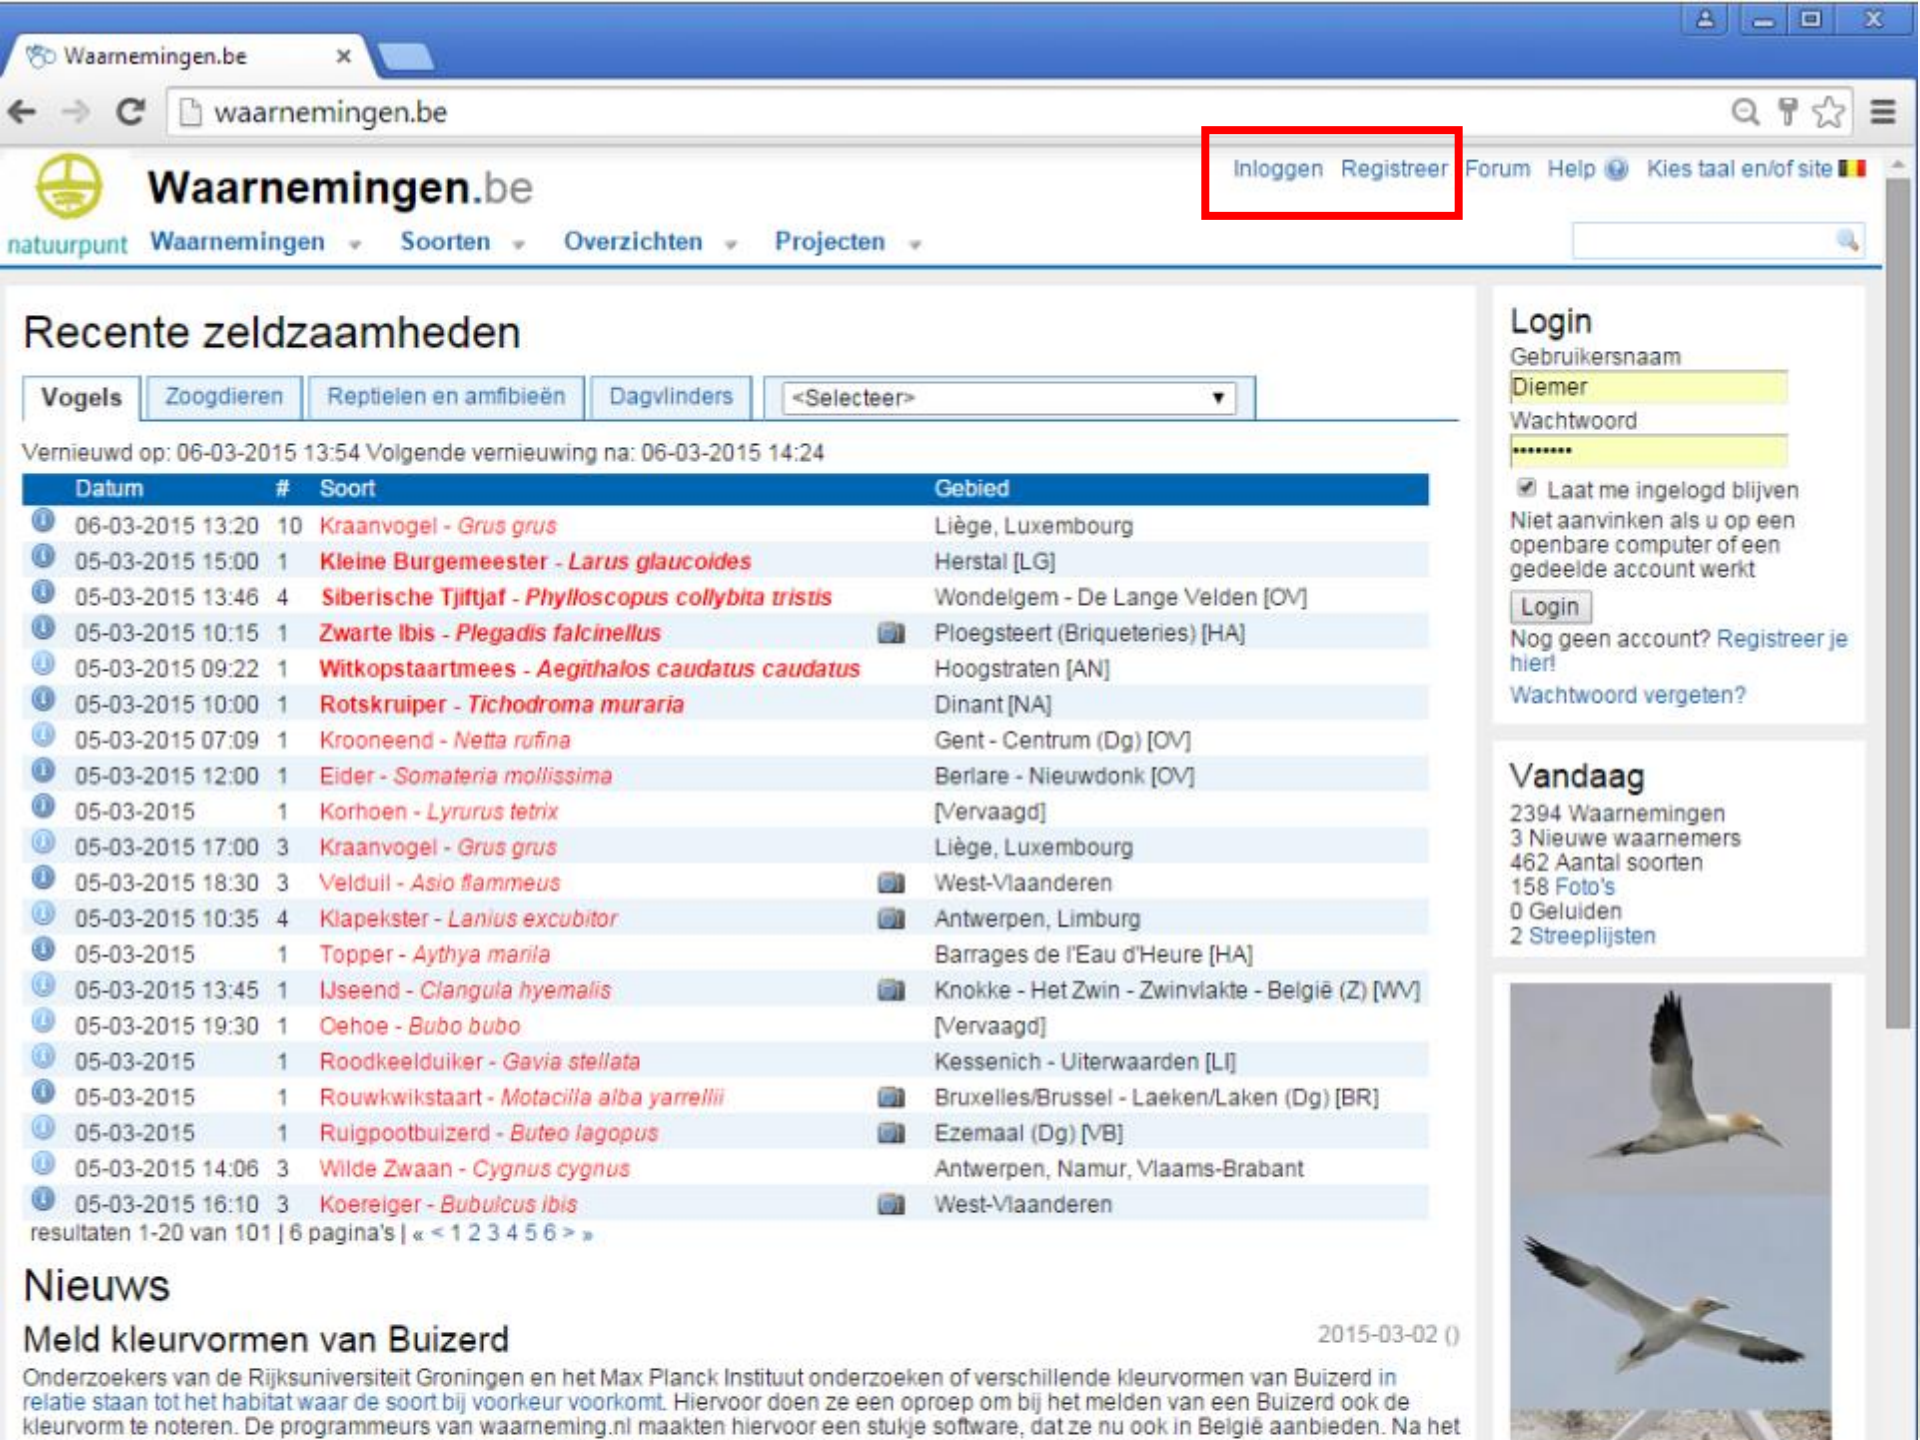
Waarnemingen.be ×

waarnemingen.be

Inloggen Registreer Forum Help Kies taal en/of site

Waarnemingen.be
natuurpunt Waarnemingen Soorten Overzichten Projecten

Recente zeldzaamheden

Vogels | Zoogdieren | Reptielen en amfibieën | Dagvlinders | <Selecteer>

Vernieuwd op: 06-03-2015 13:54 Volgende vernieuwing na: 06-03-2015 14:24

| Datum | # | Soort | Gebied |
|---|---|---|---|
| 06-03-2015 13:20 | 10 | Kraanvogel - Grus grus | Liège, Luxembourg |
| 05-03-2015 15:00 | 1 | Kleine Burgemeester - Larus glaucoides | Herstal [LG] |
| 05-03-2015 13:46 | 4 | Siberische Tjiftjaf - Phylloscopus collybita tristis | Wondelgem - De Lange Velden [OV] |
| 05-03-2015 10:15 | 1 | Zwarte Ibis - Plegadis falcinellus | Ploegsteert (Briqueteries) [HA] |
| 05-03-2015 09:22 | 1 | Witkopstaartmees - Aegithalos caudatus caudatus | Hoogstraten [AN] |
| 05-03-2015 10:00 | 1 | Rotskruiper - Tichodroma muraria | Dinant [NA] |
| 05-03-2015 07:09 | 1 | Krooneend - Netta rufina | Gent - Centrum (Dg) [OV] |
| 05-03-2015 12:00 | 1 | Eider - Somateria mollissima | Berlare - Nieuwdonk [OV] |
| 05-03-2015 | 1 | Korhoen - Lyrurus tetrix | [Vervaagd] |
| 05-03-2015 17:00 | 3 | Kraanvogel - Grus grus | Liège, Luxembourg |
| 05-03-2015 18:30 | 3 | Velduil - Asio flammeus | West-Vlaanderen |
| 05-03-2015 10:35 | 4 | Klapekster - Lanius excubitor | Antwerpen, Limburg |
| 05-03-2015 | 1 | Topper - Aythya marila | Barrages de l'Eau d'Heure [HA] |
| 05-03-2015 13:45 | 1 | IJseend - Clangula hyemalis | Knokke - Het Zwin - Zwinvlakte - België (Z) [WV] |
| 05-03-2015 19:30 | 1 | Oehoe - Bubo bubo | [Vervaagd] |
| 05-03-2015 | 1 | Roodkeelduiker - Gavia stellata | Kessenich - Uiterwaarden [LI] |
| 05-03-2015 | 1 | Rouwkwikstaart - Motacilla alba yarrellii | Bruxelles/Brussel - Laeken/Laken (Dg) [BR] |
| 05-03-2015 | 1 | Ruigpootbuizerd - Buteo lagopus | Ezemaal (Dg) [VB] |
| 05-03-2015 14:06 | 3 | Wilde Zwaan - Cygnus cygnus | Antwerpen, Namur, Vlaams-Brabant |
| 05-03-2015 16:10 | 3 | Koereiger - Bubulcus ibis | West-Vlaanderen |

resultaten 1-20 van 101 | 6 pagina's | « < 1 2 3 4 5 6 > »

Nieuws

Meld kleurvormen van Buizerd
2015-03-02 ()

Onderzoekers van de Rijksuniversiteit Groningen en het Max Planck Instituut onderzoeken of verschillende kleurvormen van Buizerd in relatie staan tot het habitat waar de soort bij voorkeur voorkomt. Hiervoor doen ze een oproep om bij het melden van een Buizerd ook de kleurvorm te noteren. De programmeurs van waarneming.nl maakten hiervoor een stukje software, dat ze nu ook in België aanbieden. Na het

Login
Gebruikersnaam
Diemer
Wachtwoord
••••••••
Laat me ingelogd blijven
Niet aanvinken als u op een openbare computer of een gedeelde account werkt
Login
Nog geen account? Registreer je hier!
Wachtwoord vergeten?

Vandaag
2394 Waarnemingen
3 Nieuwe waarnemers
462 Aantal soorten
158 Foto's
0 Geluiden
2 Streeplijsten